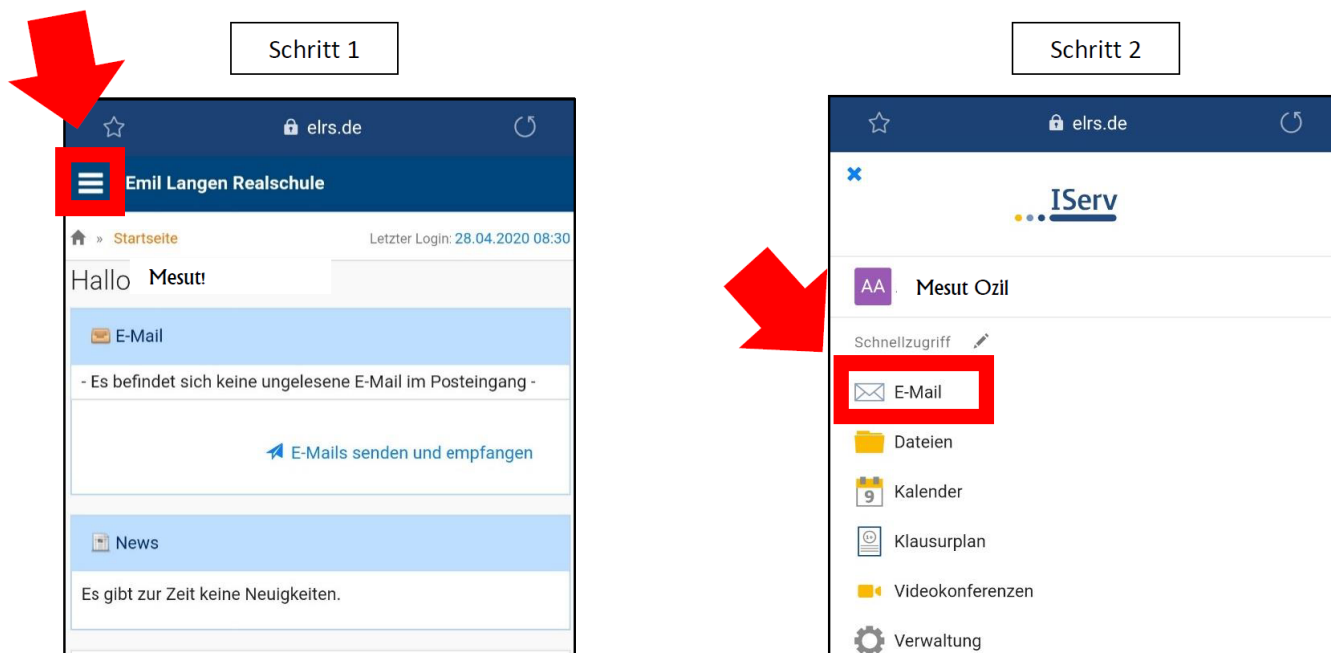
Schritt 1

elrs.de

Emil Langen Realschule

» Startseite Letzter Login: 28.04.2020 08:30

Hallo Mesut!

E-Mail

- Es befindet sich keine ungelesene E-Mail im Posteingang -

E-Mails senden und empfangen

News

Es gibt zur Zeit keine Neuigkeiten.

Schritt 2

elrs.de

IServ

AA Mesut Ozil

Schnellzugriff

E-Mail

Dateien

9 Kalender

Klausurplan

Videokonferenzen

Verwaltung